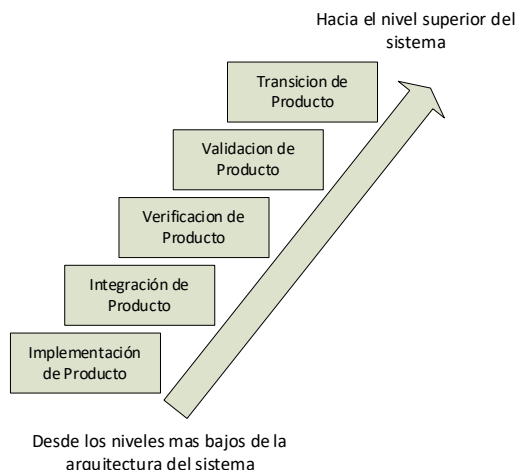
Hacia el nivel superior del sistema

Transicion de Producto

Validacion de Producto

Verificacion de Producto

Integración de Producto

Implementación de Producto

Desde los niveles mas bajos de la arquitectura del sistema